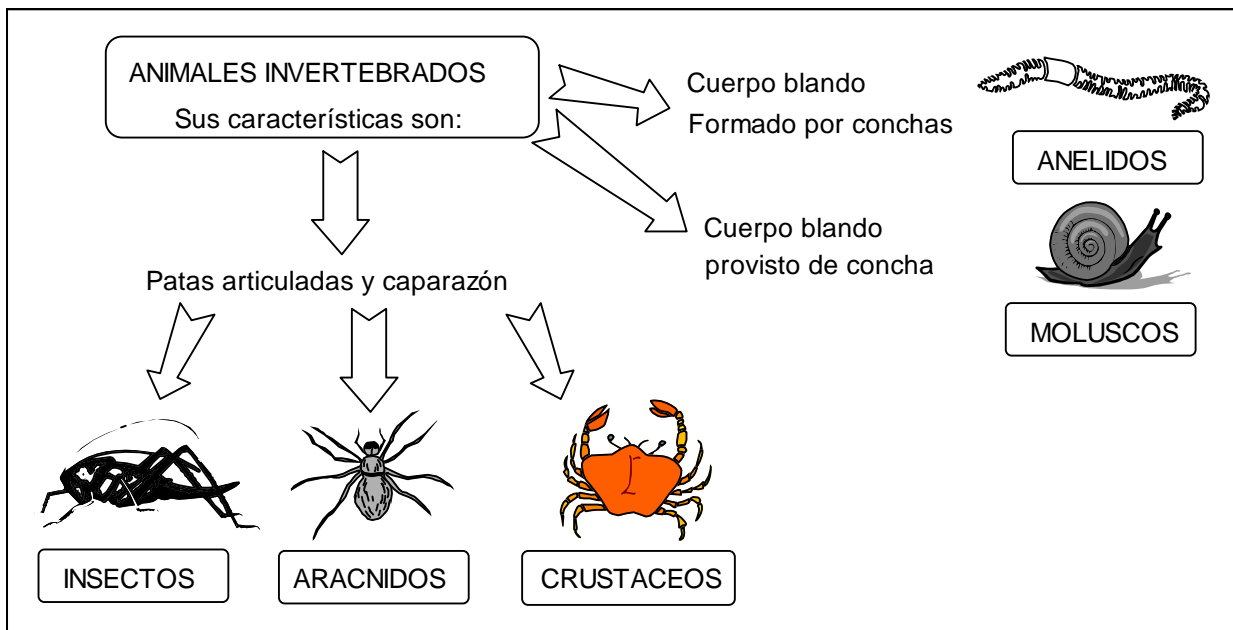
ANIMALES INVERTEBRADOS
Sus características son:

Cuerpo blando
Formado por conchas

ANELIDOS

Cuerpo blando
provisto de concha

MOLUSCOS

Patas articuladas y caparazón

INSECTOS

ARACNIDOS

CRUSTACEOS